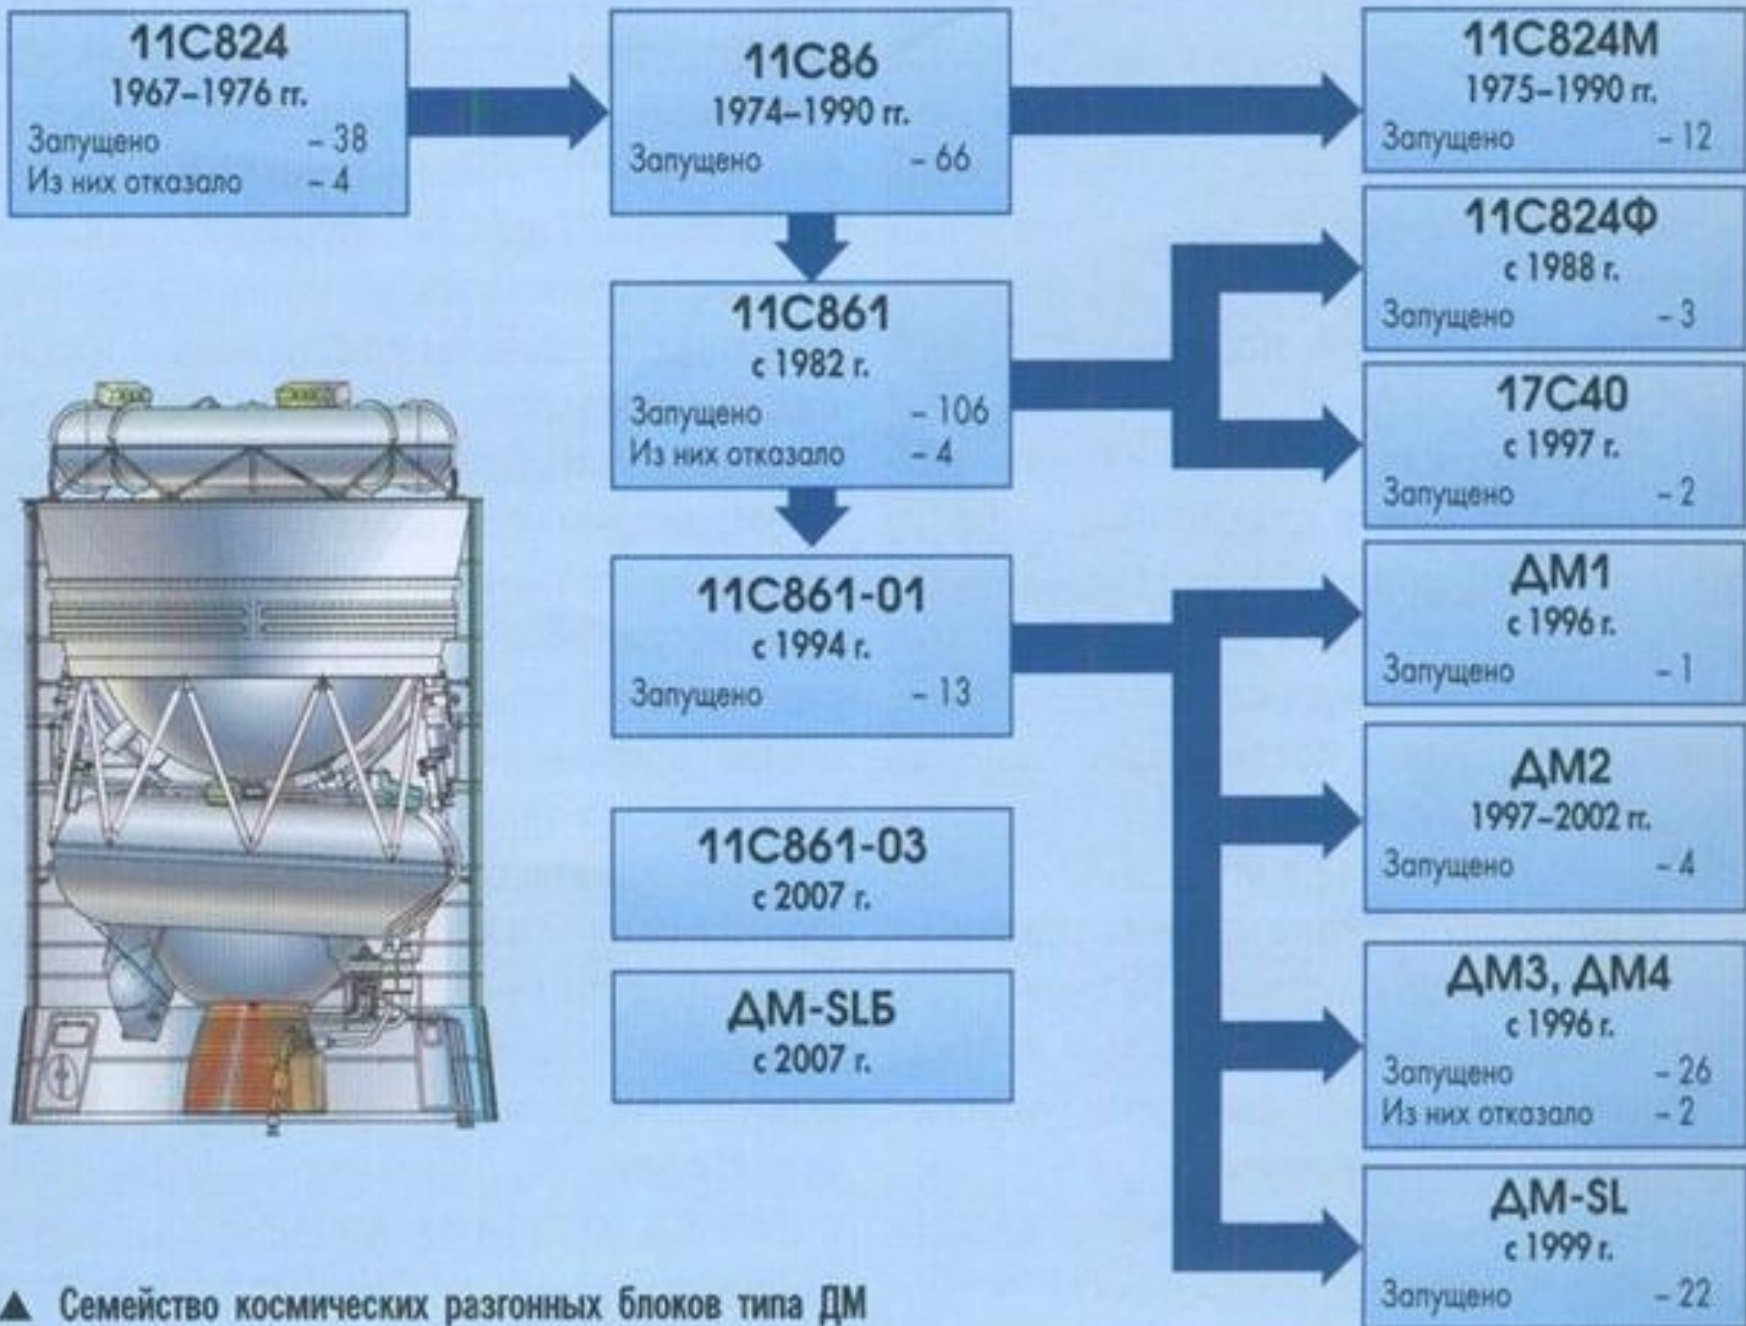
11С824
1967–1976 гг.
Запущено – 38
Из них отказало – 4

11С86
1974–1990 гг.
Запущено – 66

11С824М
1975–1990 гг.
Запущено – 12

11С824Ф
с 1988 г.
Запущено – 3

11С861
с 1982 г.
Запущено – 106
Из них отказало – 4

17С40
с 1997 г.
Запущено – 2

11С861-01
с 1994 г.
Запущено – 13

ДМ1
с 1996 г.
Запущено – 1

ДМ2
1997–2002 гг.
Запущено – 4

11С861-03
с 2007 г.

ДМ-SLБ
с 2007 г.

ДМ3, ДМ4
с 1996 г.
Запущено – 26
Из них отказало – 2

ДМ-SL
с 1999 г.
Запущено – 22

▲ Семейство космических разгонных блоков типа ДМ